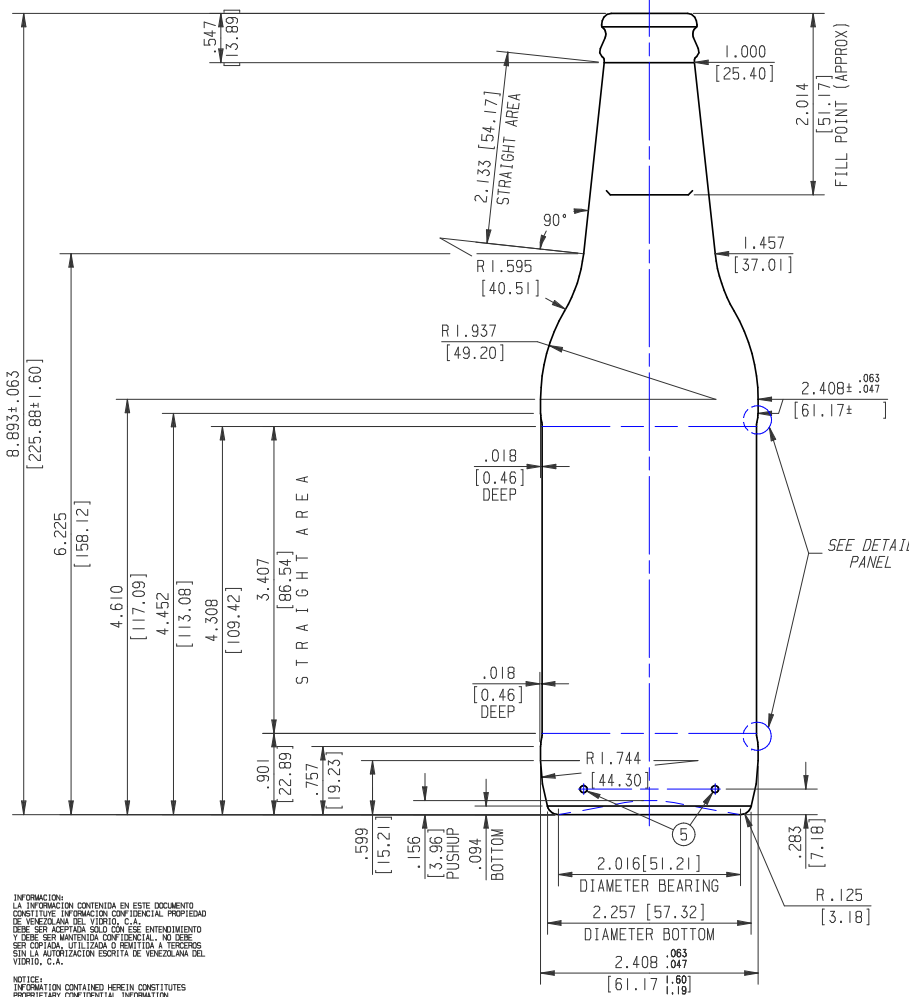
.547
[13.89]

1.000
[25.40]

2.133 [54.17]
STRAIGHT AREA

2.014
[51.17]
FILL POINT (APPROX)

90°

R1.595
[40.51]

1.457
[37.01]

R1.937
[49.20]

8.893±.063
[225.88±1.60]

$2.408\pm^{.063}_{.047}$
[61.17±   ]

.018
[0.46]
DEEP

SEE DETAIL
PANEL

6.225
[158.12]

4.610
[117.09]

4.452
[113.08]

4.308
[109.42]

3.407
[86.54]
STRAIGHT AREA

.018
[0.46]
DEEP

R1.744
[44.30]

.901
[22.89]

.757
[19.23]

.599
[15.21]

.156
[3.96]
PUSHUP

.094
BOTTOM

5

.283
[7.18]

2.016[51.21]
DIAMETER BEARING

R.125
[3.18]

2.257 [57.32]
DIAMETER BOTTOM

$2.408\ ^{.063}_{.047}$
$[61.17\ ^{1.60}_{1.19}]$

INFORMACION:
LA INFORMACION CONTENIDA EN ESTE DOCUMENTO CONSTITUYE INFORMACION CONFIDENCIAL PROPIEDAD DE VENEZOLANA DEL VIDRIO, C.A.
DEBE SER ACEPTADA SOLO CON ESE ENTENDIMIENTO Y DEBE SER MANTENIDA CONFIDENCIAL. NO DEBE SER COPIADA, UTILIZADA O REMITIDA A TERCEROS SIN LA AUTORIZACION ESCRITA DE VENEZOLANA DEL VIDRIO, C.A.

NOTICE:
INFORMATION CONTAINED HEREIN CONSTITUTES PROPRIETARY CONFIDENTIAL INFORMATION